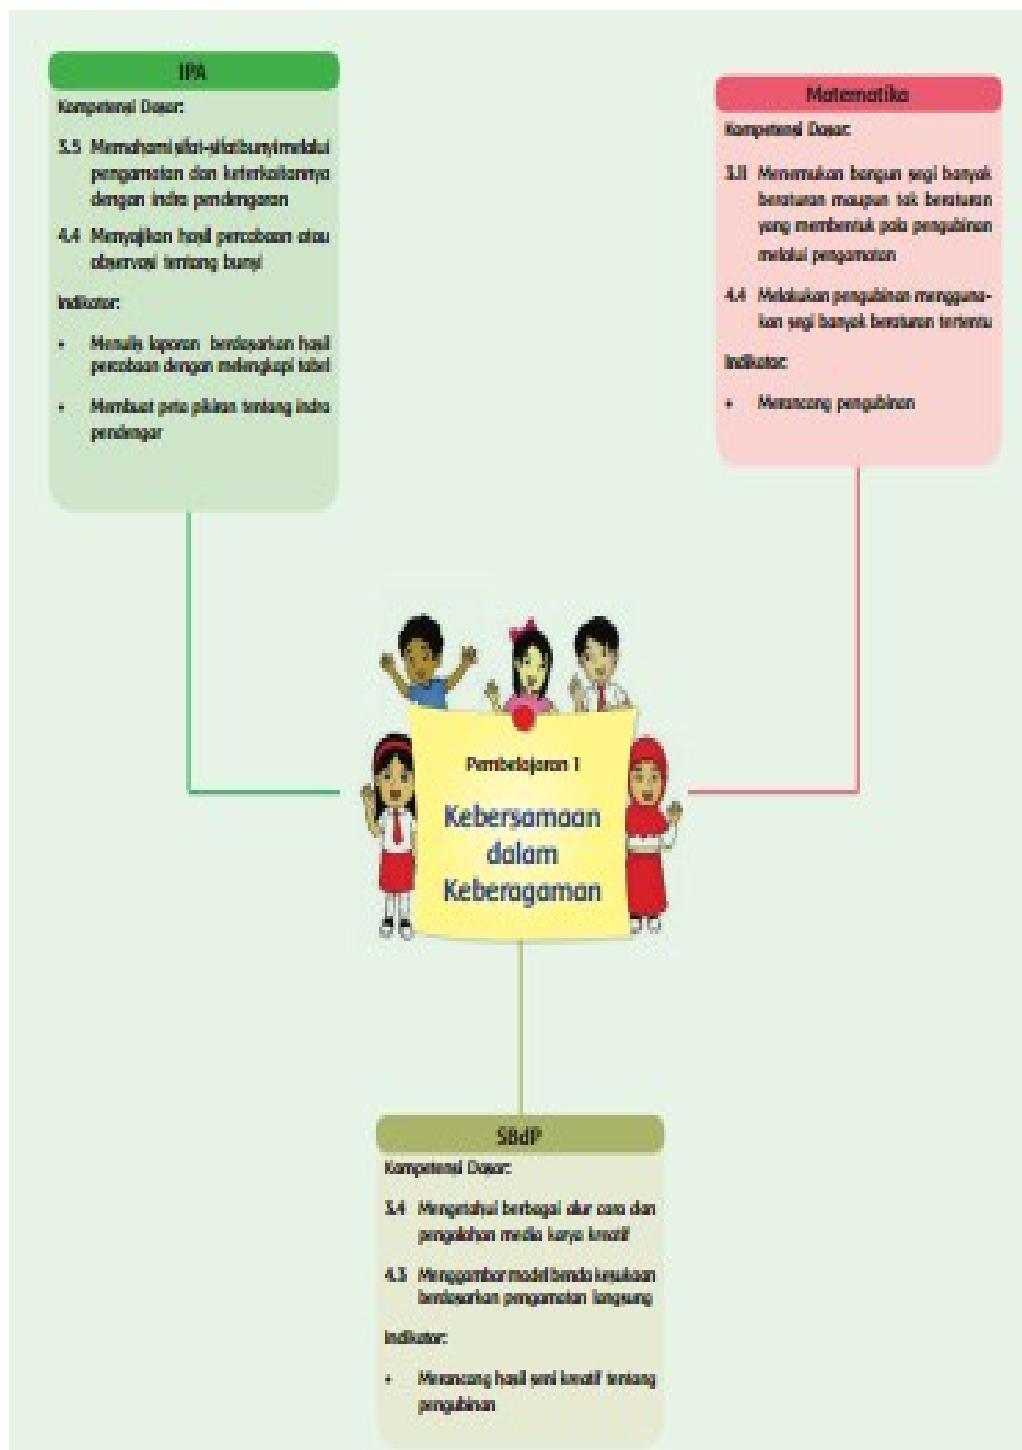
IPA

Kompetensi Dasar:

3.5 Memahami sifat-sifat bunyi melalui pengamatan dan keterkaitannya dengan indra pendengaran

4.4 Menyajikan hasil percobaan atau observasi tentang bunyi

Indikator:

• Menulis laporan berdasarkan hasil percobaan dengan melengkapi tabel

• Membuat peta pikiran tentang indra pendengar

Matematika

Kompetensi Dasar:

3.11 Menemukan bangun segi banyak beraturan maupun tak beraturan yang membentuk pola pengubinan melalui pengamatan

4.4 Melakukan pengubinan menggunakan segi banyak beraturan tertentu

Indikator:

• Merancang pengubinan

Pembelajaran 1

Kebersamaan dalam Keberagaman

SBdP

Kompetensi Dasar:

3.4 Mengetahui berbagai alur cara dan pengolahan media karya kreatif

4.3 Menggambar model benda kesukaan berdasarkan pengamatan langsung

Indikator:

• Merancang hasil seni kreatif tentang pengubinan